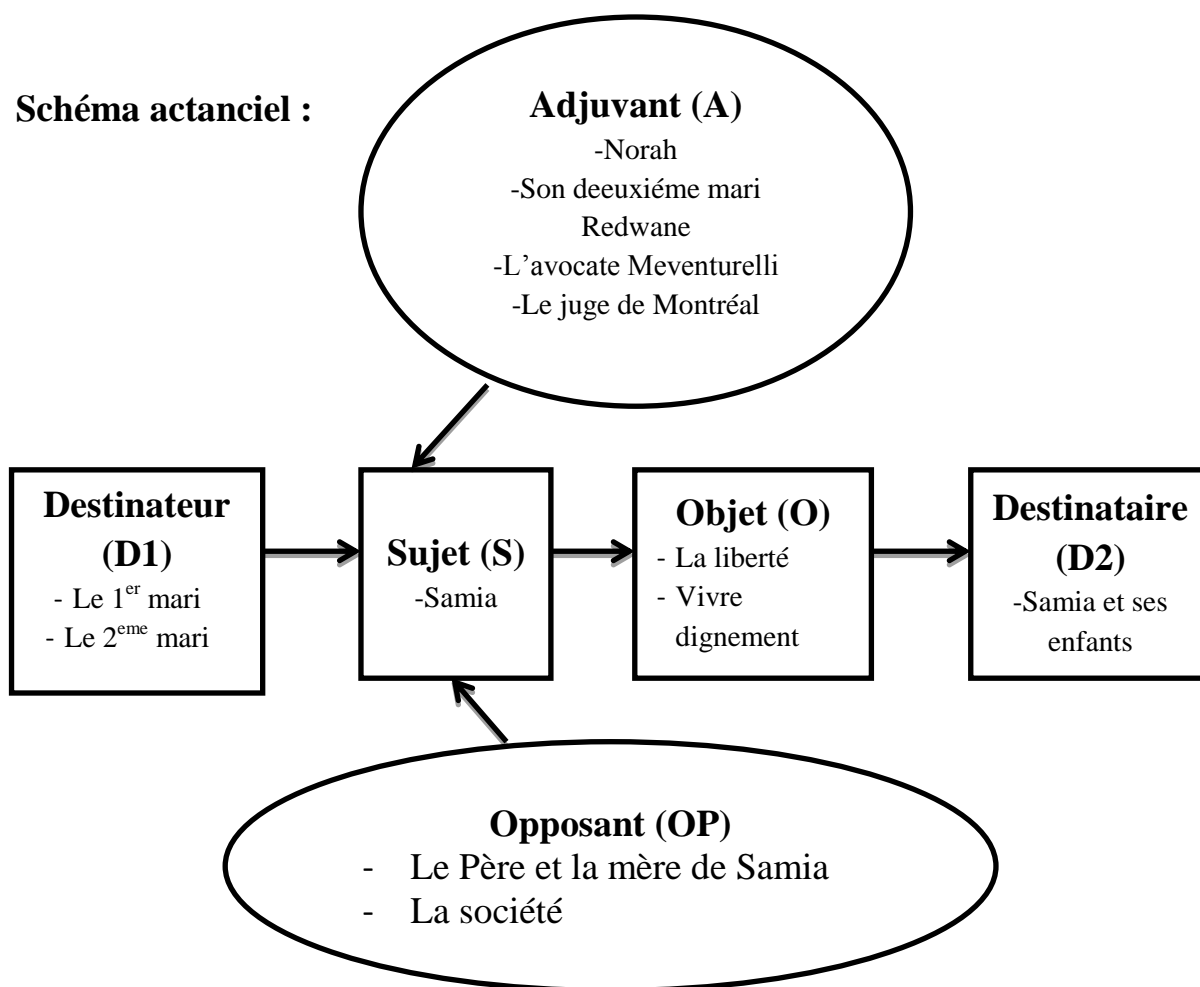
Schéma actanciel :

Adjuvant (A)
-Norah
-Son deeuxiéme mari Redwane
-L'avocate Meventurelli
-Le juge de Montréal

Destinateur (D1)
- Le 1$^{er}$ mari
- Le 2$^{eme}$ mari

Sujet (S)
-Samia

Objet (O)
- La liberté
- Vivre dignement

Destinataire (D2)
-Samia et ses enfants

Opposant (OP)
- Le Père et la mère de Samia
- La société